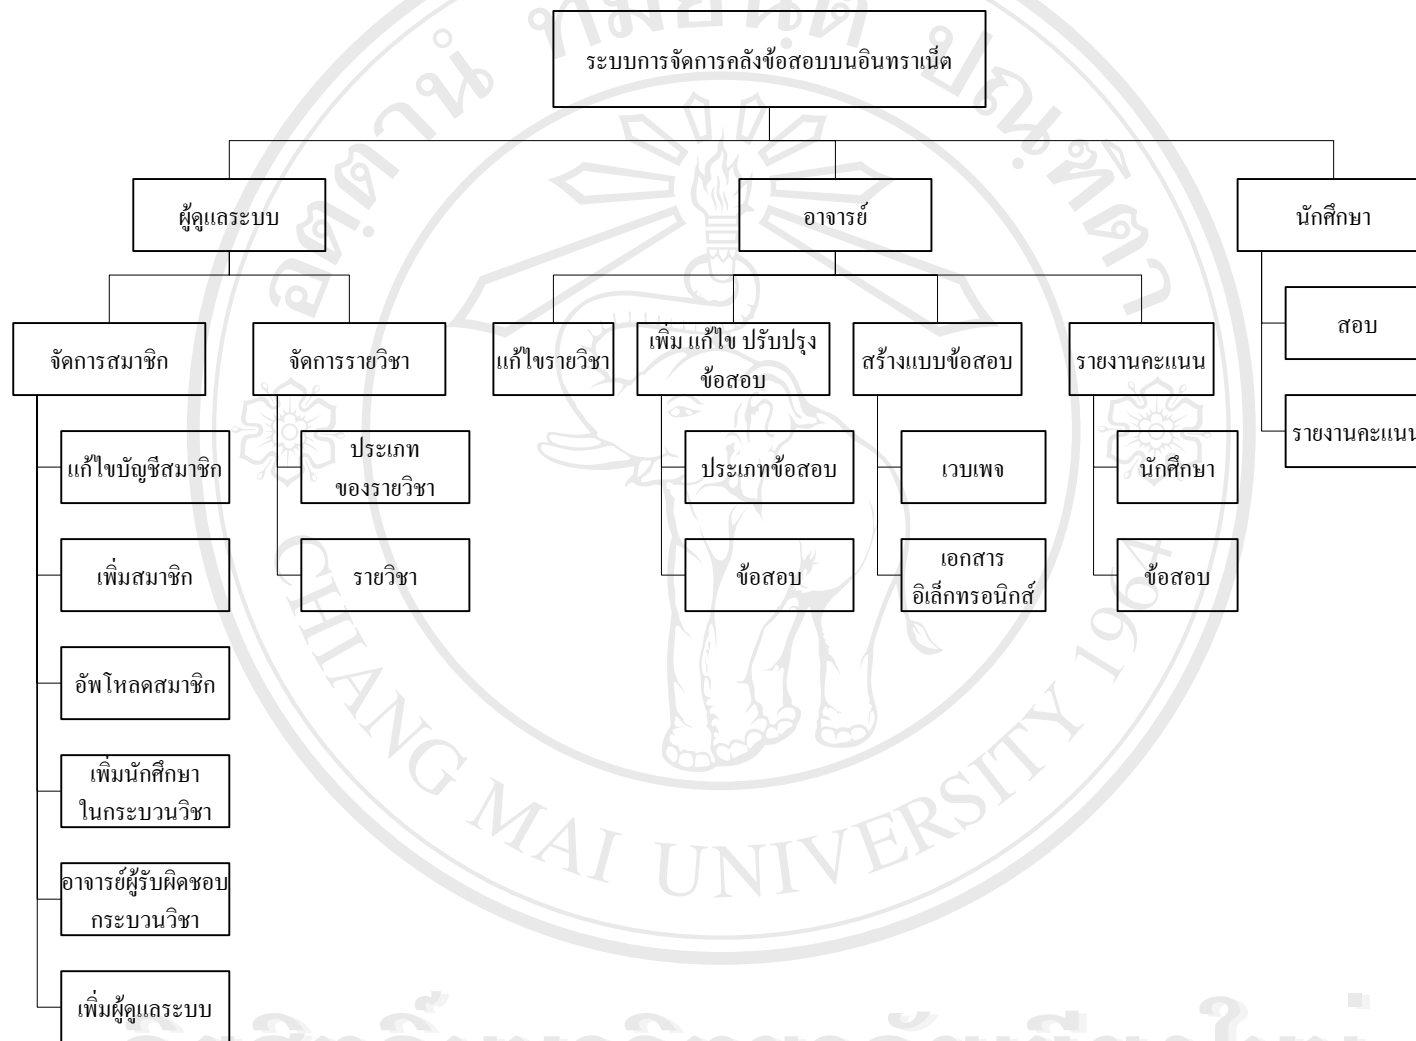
ระบบการจัดการคลังข้อสอบบนอินทราเน็ต

ผู้ดูแลระบบ

อาจารย์

นักศึกษา

จัดการสมาชิก

จัดการรายวิชา

แก้ไขรายวิชา

เพิ่ม แก้ไข ปรับปรุง ข้อสอบ

สร้างแบบข้อสอบ

รายงานคะแนน

สอบ

รายงานคะแนน

แก้ไขบัญชีสมาชิก

ประเภท ของรายวิชา

ประเภทข้อสอบ

เวบเพจ

นักศึกษา

เพิ่มสมาชิก

รายวิชา

ข้อสอบ

เอกสาร อิเล็กทรอนิกส์

ข้อสอบ

อัพโหลดสมาชิก

เพิ่มนักศึกษา ในกระบวนวิชา

อาจารย์ผู้รับผิดชอบ กระบวนวิชา

เพิ่มผู้ดูแลระบบ

CHIANG MAI UNIVERSITY